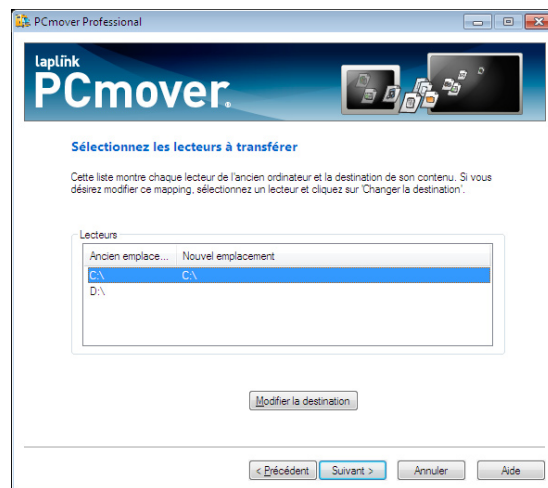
PCmover Professional

laplink
PCmover.

Sélectionnez les lecteurs à transférer

Cette liste montre chaque lecteur de l'ancien ordinateur et la destination de son contenu. Si vous désirez modifier ce mapping, sélectionnez un lecteur et cliquez sur 'Changer la destination'.

Lecteurs

| Ancien emplace... | Nouvel emplacement |
|---|---|
| C:\ | C:\ |
| D:\ | |

Modifier la destination

< Précédent | Suivant > | Annuler | Aide